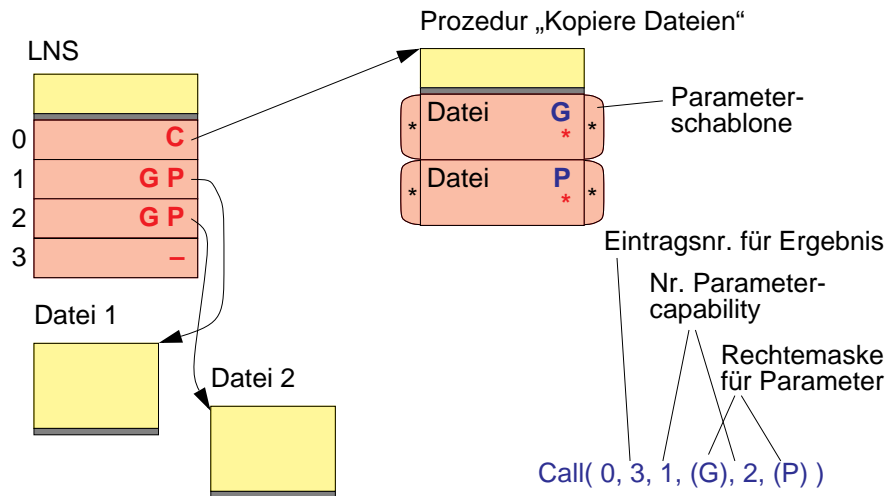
LNS

0 C
1 G P
2 G P
3 –

Prozedur „Kopiere Dateien"

* Datei G * *
* Datei P * *

Parameterschablone

Eintragsnr. für Ergebnis

Nr. Parametercapability

Rechtemaske für Parameter

Datei 1

Datei 2

Call( 0, 3, 1, (G), 2, (P) )